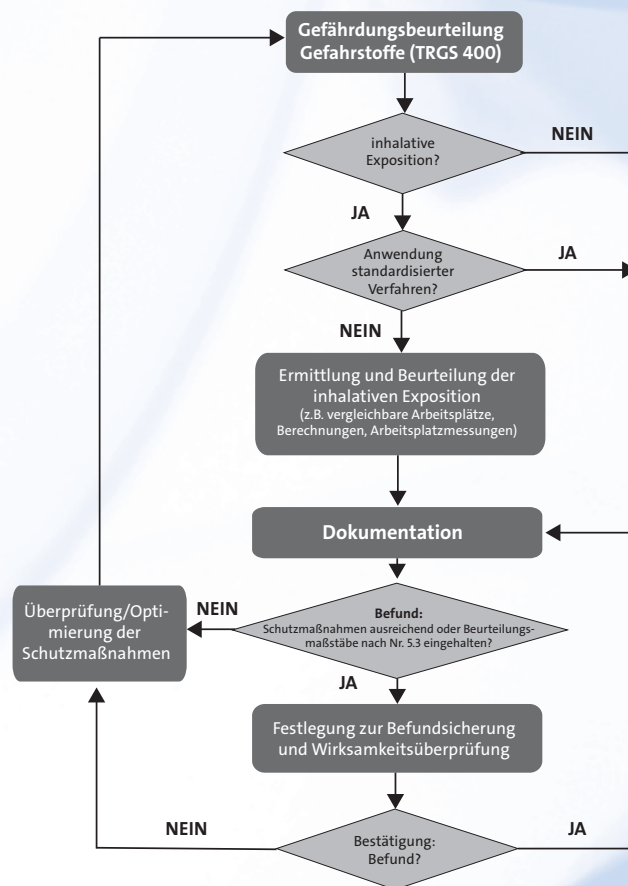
Gefährdungsbeurteilung Gefahrstoffe (TRGS 400)

inhalative Exposition?

NEIN

JA

Anwendung standardisierter Verfahren?

JA

NEIN

Ermittlung und Beurteilung der inhalativen Exposition
(z.B. vergleichbare Arbeitsplätze, Berechnungen, Arbeitsplatzmessungen)

Dokumentation

Überprüfung/Optimierung der Schutzmaßnahmen

NEIN

Befund:
Schutzmaßnahmen ausreichend oder Beurteilungsmaßstäbe nach Nr. 5.3 eingehalten?

JA

Festlegung zur Befundsicherung und Wirksamkeitsüberprüfung

NEIN

Bestätigung: Befund?

JA